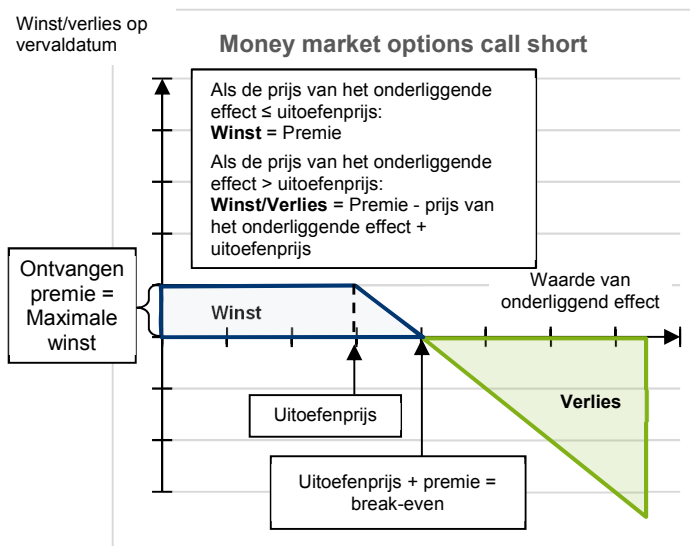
Winst/verlies op vervaldatum

Money market options call short

Als de prijs van het onderliggende effect ≤ uitoefenprijs:
**Winst** = Premie

Als de prijs van het onderliggende effect > uitoefenprijs:
**Winst/Verlies** = Premie - prijs van het onderliggende effect + uitoefenprijs

Ontvangen premie = Maximale winst

Winst

Waarde van onderliggend effect

Verlies

Uitoefenprijs

Uitoefenprijs + premie = break-even